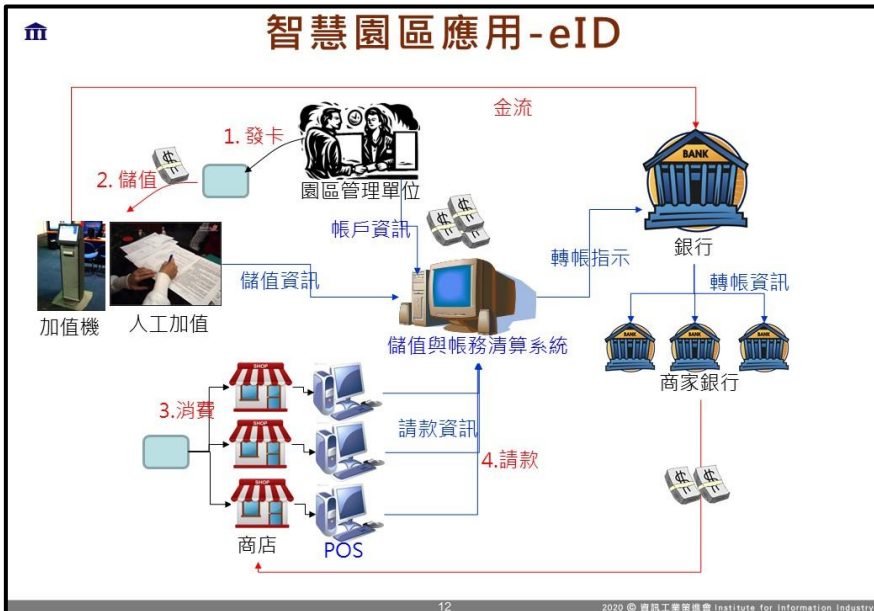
智慧園區應用-eID

金流

1. 發卡

2. 儲值

園區管理單位

帳戶資訊

BANK

銀行

轉帳指示

轉帳資訊

加值機

人工加值

儲值資訊

儲值與帳務清算系統

BANK

BANK

BANK

商家銀行

3.消費

SHOP

SHOP

SHOP

請款資訊

4.請款

商店

POS

12

2020 © 資訊工業策進會 Institute for Information Industry